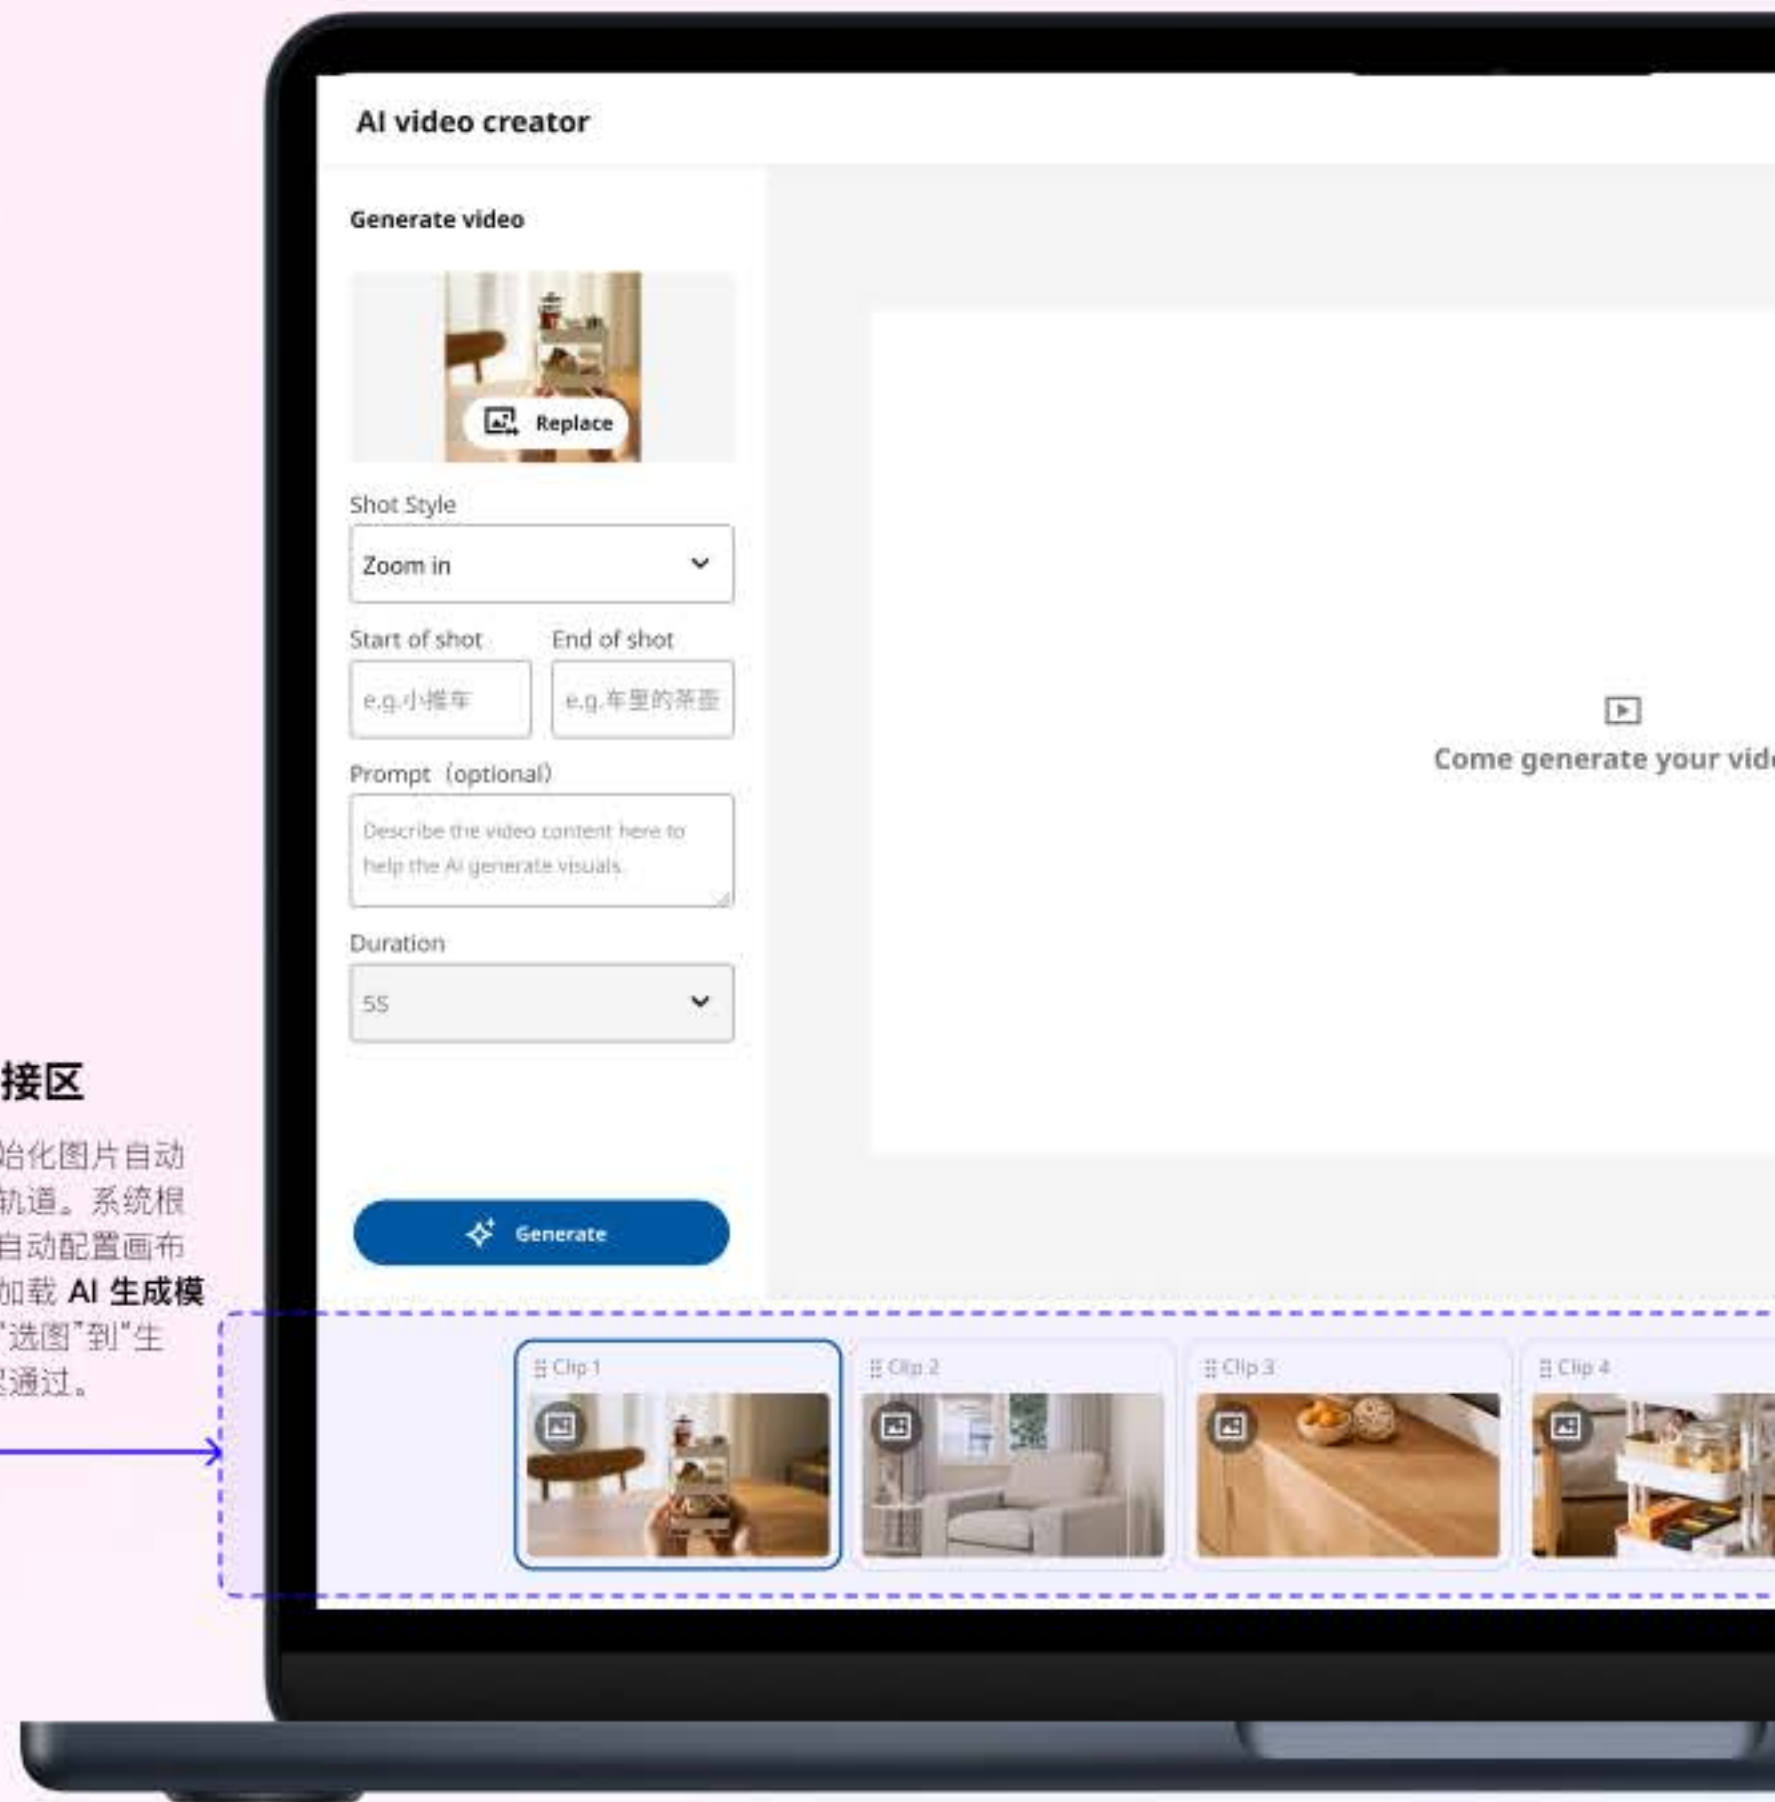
接区

始化图片自动
轨道。系统根
自动配置画布
加载 **AI 生成模**
"选图"到"生
通过。

AI video creator

Generate video

Replace

Shot Style

Zoom in

Start of shot

End of shot

e.g.小推车

e.g.车里的茶匙

Prompt（optional）

Describe the video content here to help the AI generate visuals

Duration

5S

Generate

Come generate your vid

Clip 1

Clip 2

Clip 3

Clip 4